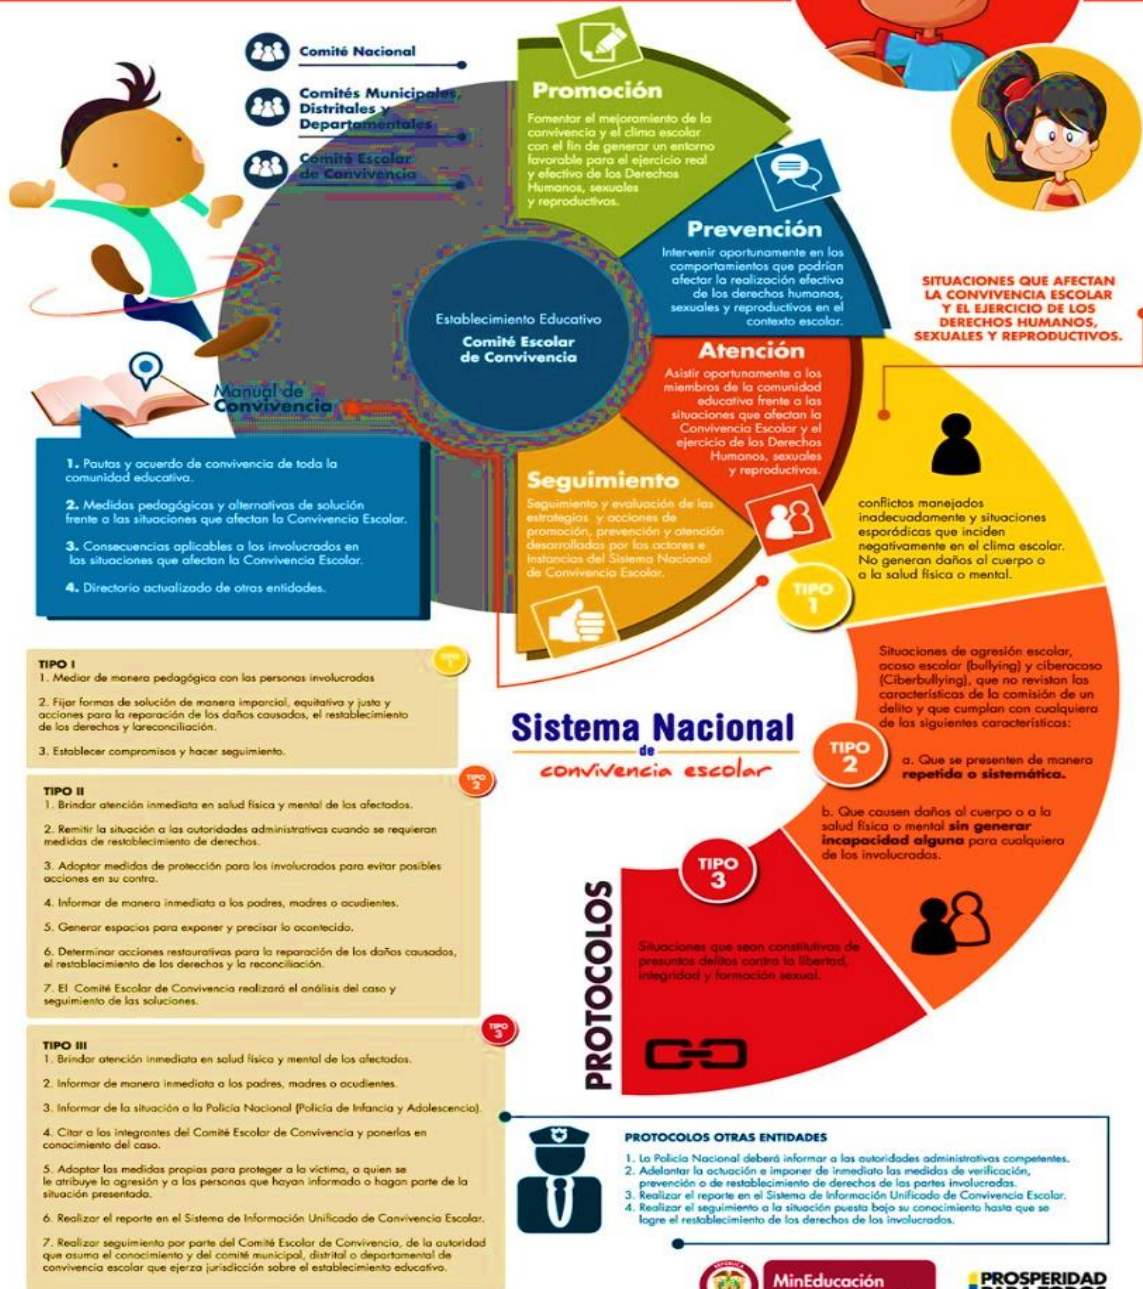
Comité Nacional

Comités Municipales, Distritales y Departamentales

Comité Escolar de Convivencia

Promoción

Fomentar el mejoramiento de la convivencia y el clima escolar con el fin de generar un entorno favorable para el ejercicio real y efectivo de los Derechos Humanos, sexuales y reproductivos.

Prevención

Intervenir oportunamente en los comportamientos que podrían afectar la realización efectiva de los derechos humanos, sexuales y reproductivos en el contexto escolar.

Establecimiento Educativo

Comité Escolar de Convivencia

Atención

Asistir oportunamente a los miembros de la comunidad educativa frente a las situaciones que afectan la Convivencia Escolar y el ejercicio de los Derechos Humanos, sexuales y reproductivos.

Seguimiento

Seguimiento y evaluación de las estrategias y acciones de promoción, prevención y atención desarrolladas por los actores e instancias del Sistema Nacional de Convivencia Escolar.

SITUACIONES QUE AFECTAN LA CONVIVENCIA ESCOLAR Y EL EJERCICIO DE LOS DERECHOS HUMANOS, SEXUALES Y REPRODUCTIVOS.

Manual de Convivencia

1. Pautas y acuerdo de convivencia de toda la comunidad educativa.

2. Medidas pedagógicas y alternativas de solución frente a las situaciones que afectan la Convivencia Escolar.

3. Consecuencias aplicables a los involucrados en las situaciones que afectan la Convivencia Escolar.

4. Directorio actualizado de otras entidades.

conflictos manejados inadecuadamente y situaciones esporádicas que inciden negativamente en el clima escolar. No generan daños al cuerpo o a la salud física o mental.

TIPO 1

TIPO I
1. Mediar de manera pedagógica con las personas involucradas

2. Fijar formas de solución de manera imparcial, equitativa y justa y acciones para la reparación de los daños causados, el restablecimiento de los derechos y lareconciliación.

3. Establecer compromisos y hacer seguimiento.

TIPO 1

Situaciones de agresión escolar, acoso escolar (bullying) y ciberacoso (Ciberbullying), que no revistan las características de la comisión de un delito y que cumplan con cualquiera de las siguientes características:

Sistema Nacional de convivencia escolar

TIPO 2

a. Que se presenten de manera repetida o sistemática.

b. Que causen daños al cuerpo o a la salud física o mental sin generar incapacidad alguna para cualquiera de los involucrados.

TIPO II
1. Brindar atención inmediata en salud física y mental de los afectados.

2. Remitir la situación a las autoridades administrativas cuando se requieran medidas de restablecimiento de derechos.

3. Adoptar medidas de protección para los involucrados para evitar posibles acciones en su contra.

4. Informar de manera inmediata a los padres, madres o acudientes.

5. Generar espacios para exponer y precisar lo acontecido.

6. Determinar acciones restaurativas para la reparación de los daños causados, el restablecimiento de los derechos y la reconciliación.

7. El Comité Escolar de Convivencia realizará el análisis del caso y seguimiento de las soluciones.

TIPO 2

TIPO 3

Situaciones que sean constitutivas de presuntos delitos contra la libertad, integridad y formación sexual.

PROTOCOLOS

TIPO 3

TIPO III
1. Brindar atención inmediata en salud física y mental de los afectados.

2. Informar de manera inmediata a los padres, madres o acudientes.

3. Informar de la situación a la Policía Nacional (Policía de Infancia y Adolescencia).

4. Citar a los integrantes del Comité Escolar de Convivencia y ponerlos en conocimiento del caso.

5. Adoptar las medidas propias para proteger a la víctima, a quien se le atribuye la agresión y a las personas que hayan informado o hagan parte de la situación presentada.

6. Realizar el reporte en el Sistema de Información Unificado de Convivencia Escolar.

7. Realizar seguimiento por parte del Comité Escolar de Convivencia, de la autoridad que asuma el conocimiento y del comité municipal, distrital o departamental de convivencia escolar que ejerza jurisdicción sobre el establecimiento educativo.

PROTOCOLOS OTRAS ENTIDADES

1. La Policía Nacional deberá informar a las autoridades administrativas competentes.
2. Adelantar la actuación e imponer de inmediato las medidas de verificación, prevención o de restablecimiento de derechos de las partes involucradas.
3. Realizar el reporte en el Sistema de Información Unificado de Convivencia Escolar.
4. Realizar el seguimiento a la situación puesta bajo su conocimiento hasta que se logre el restablecimiento de los derechos de los involucrados.

MinEducación

PROSPERIDAD PARA TODOS